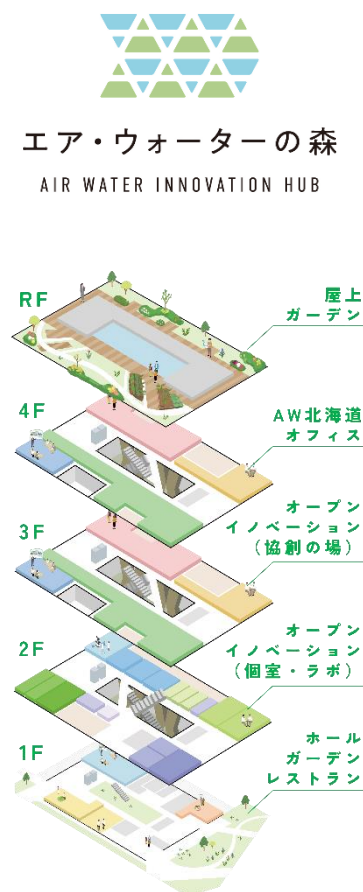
エア・ウォーターの森

AIR WATER INNOVATION HUB

RF

屋上
ガーデン

4F

AW北海道
オフィス

3F

オープン
イノベーション
（協創の場）

2F

オープン
イノベーション
（個室・ラボ）

1F

ホール
ガーデン
レストラン